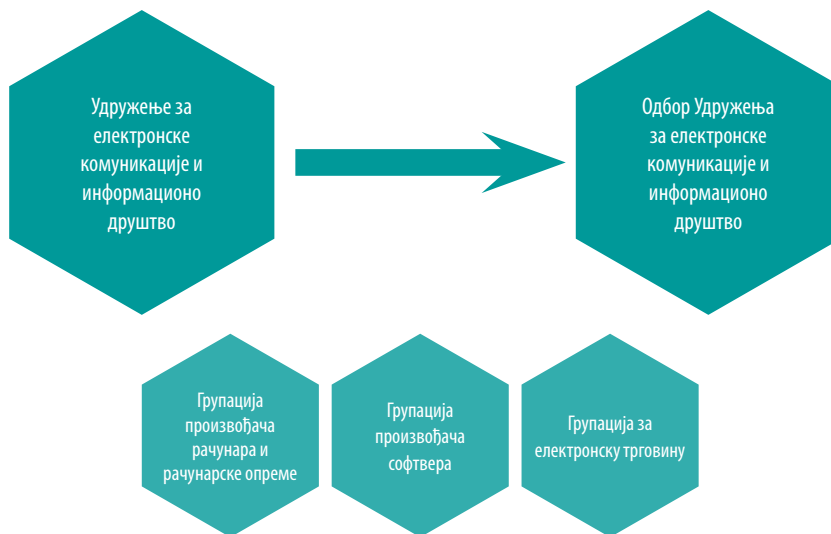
Удружење за електронске комуникације и информационо друштво

Одбор Удружења за електронске комуникације и информационо друштво

Групација произвођача рачунара и рачунарске опреме

Групација произвођача софтвера

Групација за електронску трговину